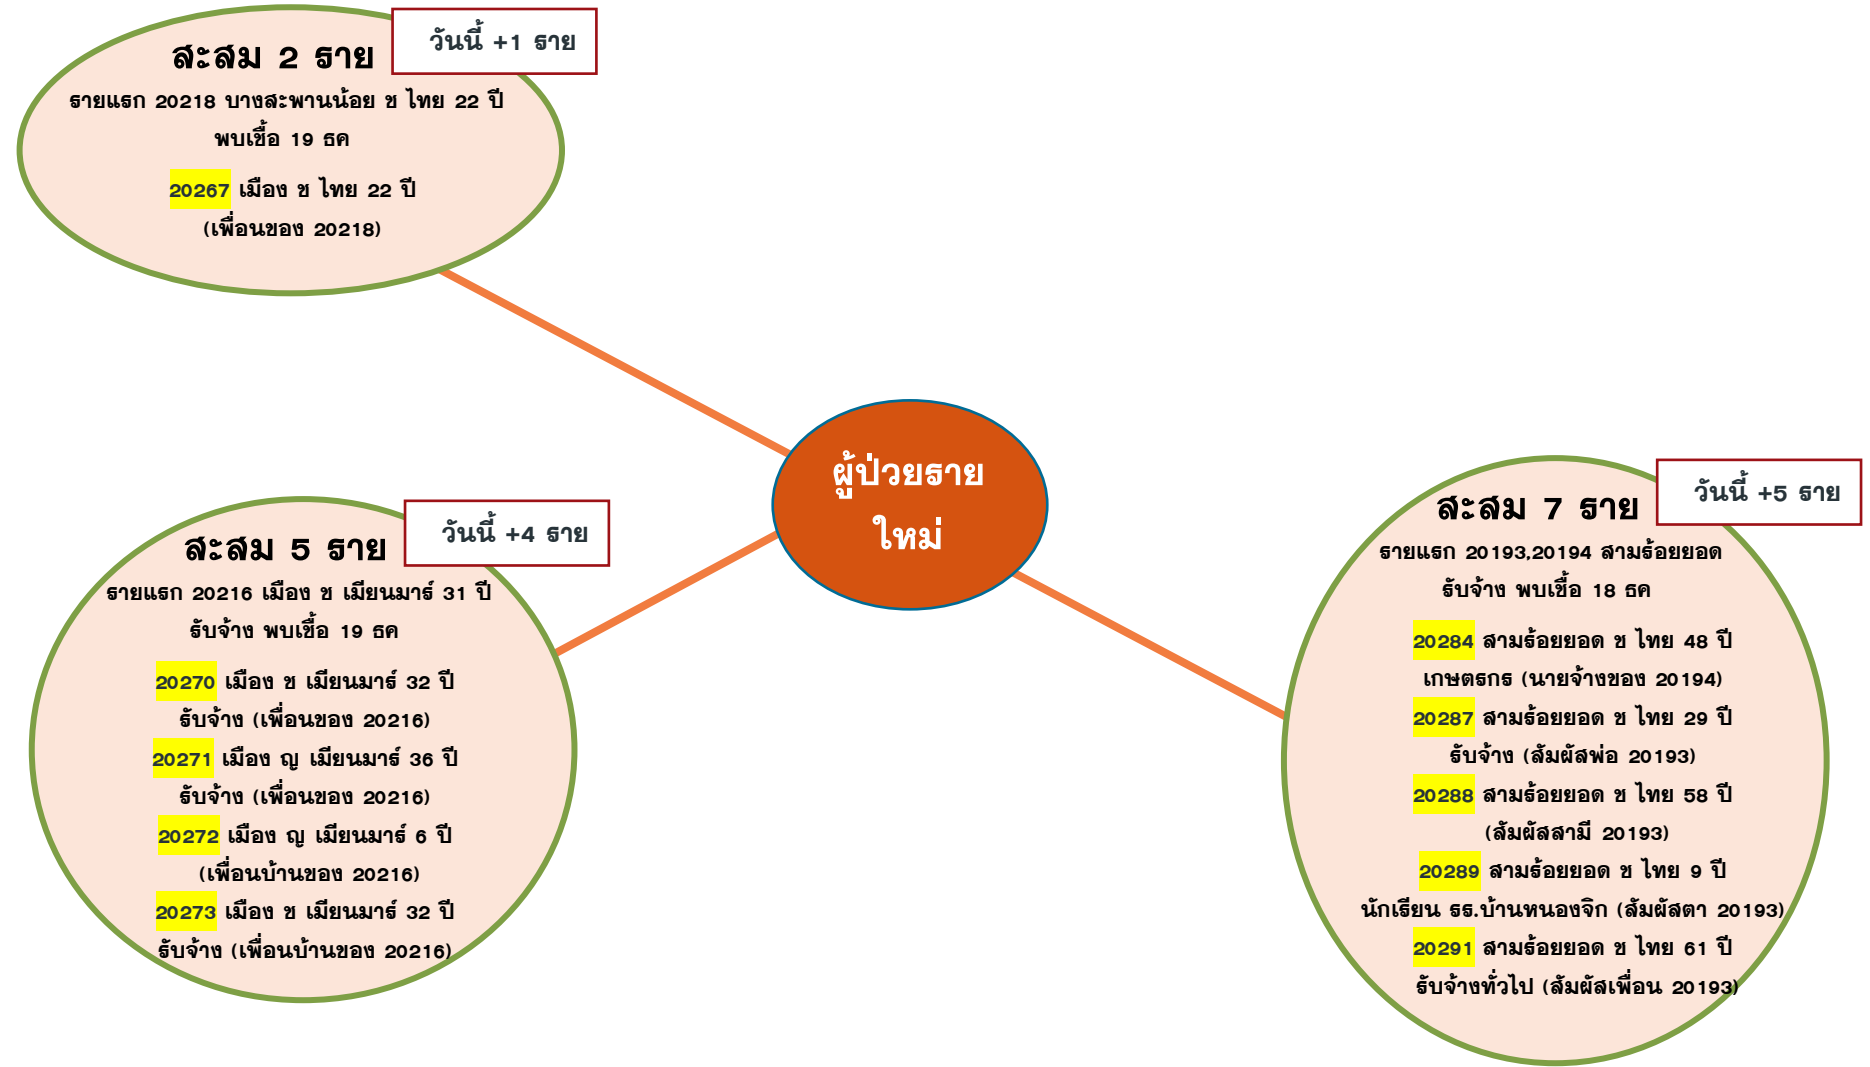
สะสม 2 ราย

วันนี้ +1 ราย

รายแรก 20218 บางสะพานน้อย ช ไทย 22 ปี พบเชื้อ 19 ธค

20267 เมือง ช ไทย 22 ปี (เพื่อนของ 20218)

ผู้ป่วยรายใหม่

สะสม 5 ราย

วันนี้ +4 ราย

รายแรก 20216 เมือง ช เมียนมาร์ 31 ปี รับจ้าง พบเชื้อ 19 ธค

20270 เมือง ช เมียนมาร์ 32 ปี รับจ้าง (เพื่อนของ 20216)

20271 เมือง ญ เมียนมาร์ 36 ปี รับจ้าง (เพื่อนของ 20216)

20272 เมือง ญ เมียนมาร์ 6 ปี (เพื่อนบ้านของ 20216)

20273 เมือง ช เมียนมาร์ 32 ปี รับจ้าง (เพื่อนบ้านของ 20216)

สะสม 7 ราย

วันนี้ +5 ราย

รายแรก 20193,20194 สามร้อยยอด รับจ้าง พบเชื้อ 18 ธค

20284 สามร้อยยอด ช ไทย 48 ปี เกษตรกร (นายจ้างของ 20194)

20287 สามร้อยยอด ช ไทย 29 ปี รับจ้าง (สัมผัสพ่อ 20193)

20288 สามร้อยยอด ช ไทย 58 ปี (สัมผัสสามี 20193)

20289 สามร้อยยอด ช ไทย 9 ปี นักเรียน รร.บ้านหนองจิก (สัมผัสตา 20193)

20291 สามร้อยยอด ช ไทย 61 ปี รับจ้างทั่วไป (สัมผัสเพื่อน 20193)